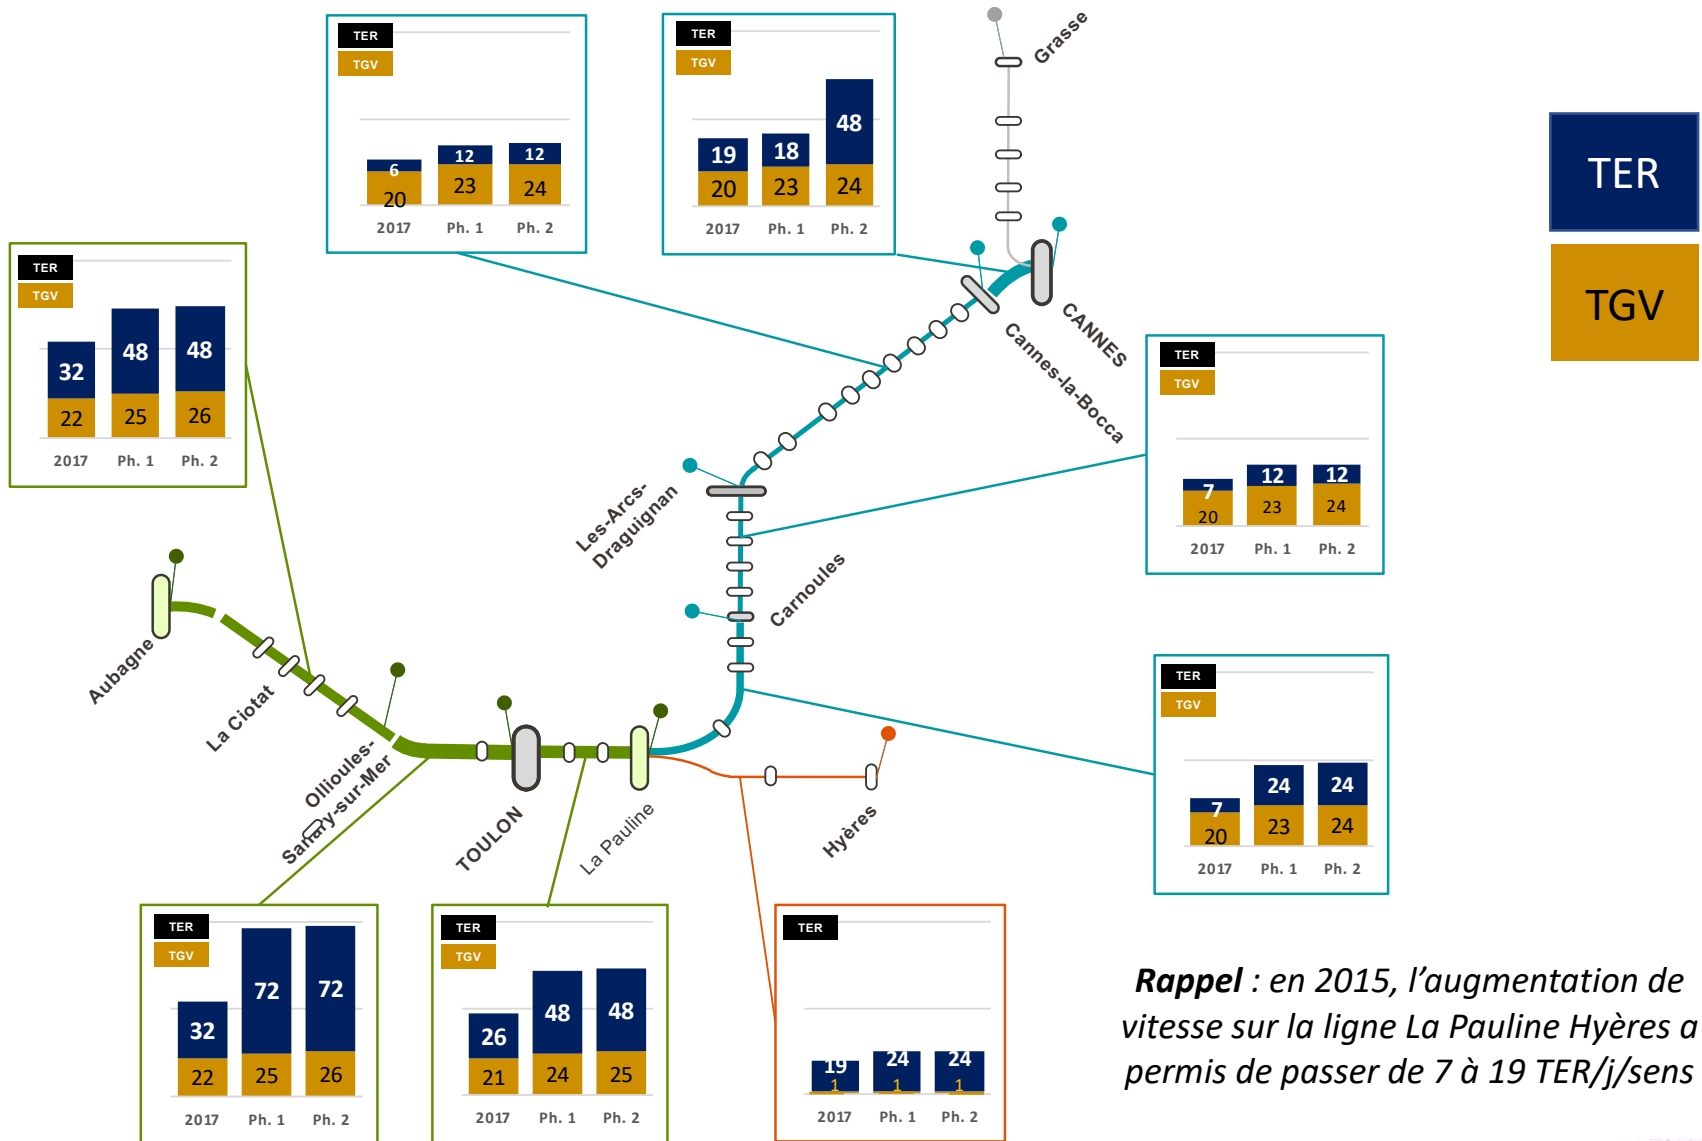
TER
TGV
6
20
12
23
12
24
2017 Ph. 1 Ph. 2

TER
TGV
19
20
18
23
48
24
2017 Ph. 1 Ph. 2

Grasse

TER

TGV

TER
TGV
32
22
48
25
48
26
2017 Ph. 1 Ph. 2

CANNES
Cannes-la-Bocca

TER
TGV
7
20
12
23
12
24
2017 Ph. 1 Ph. 2

Les-Arcs-Draguignan
Carnoules
Aubagne
La Ciotat
Ollioules-Sanary-sur-Mer
TOULON
La Pauline
Hyères

TER
TGV
7
20
24
23
24
24
2017 Ph. 1 Ph. 2

TER
TGV
32
22
72
25
72
26
2017 Ph. 1 Ph. 2

TER
TGV
26
21
48
24
48
25
2017 Ph. 1 Ph. 2

TER
19
1
24
1
24
1
2017 Ph. 1 Ph. 2

***Rappel*** *: en 2015, l'augmentation de vitesse sur la ligne La Pauline Hyères a permis de passer de 7 à 19 TER/j/sens*